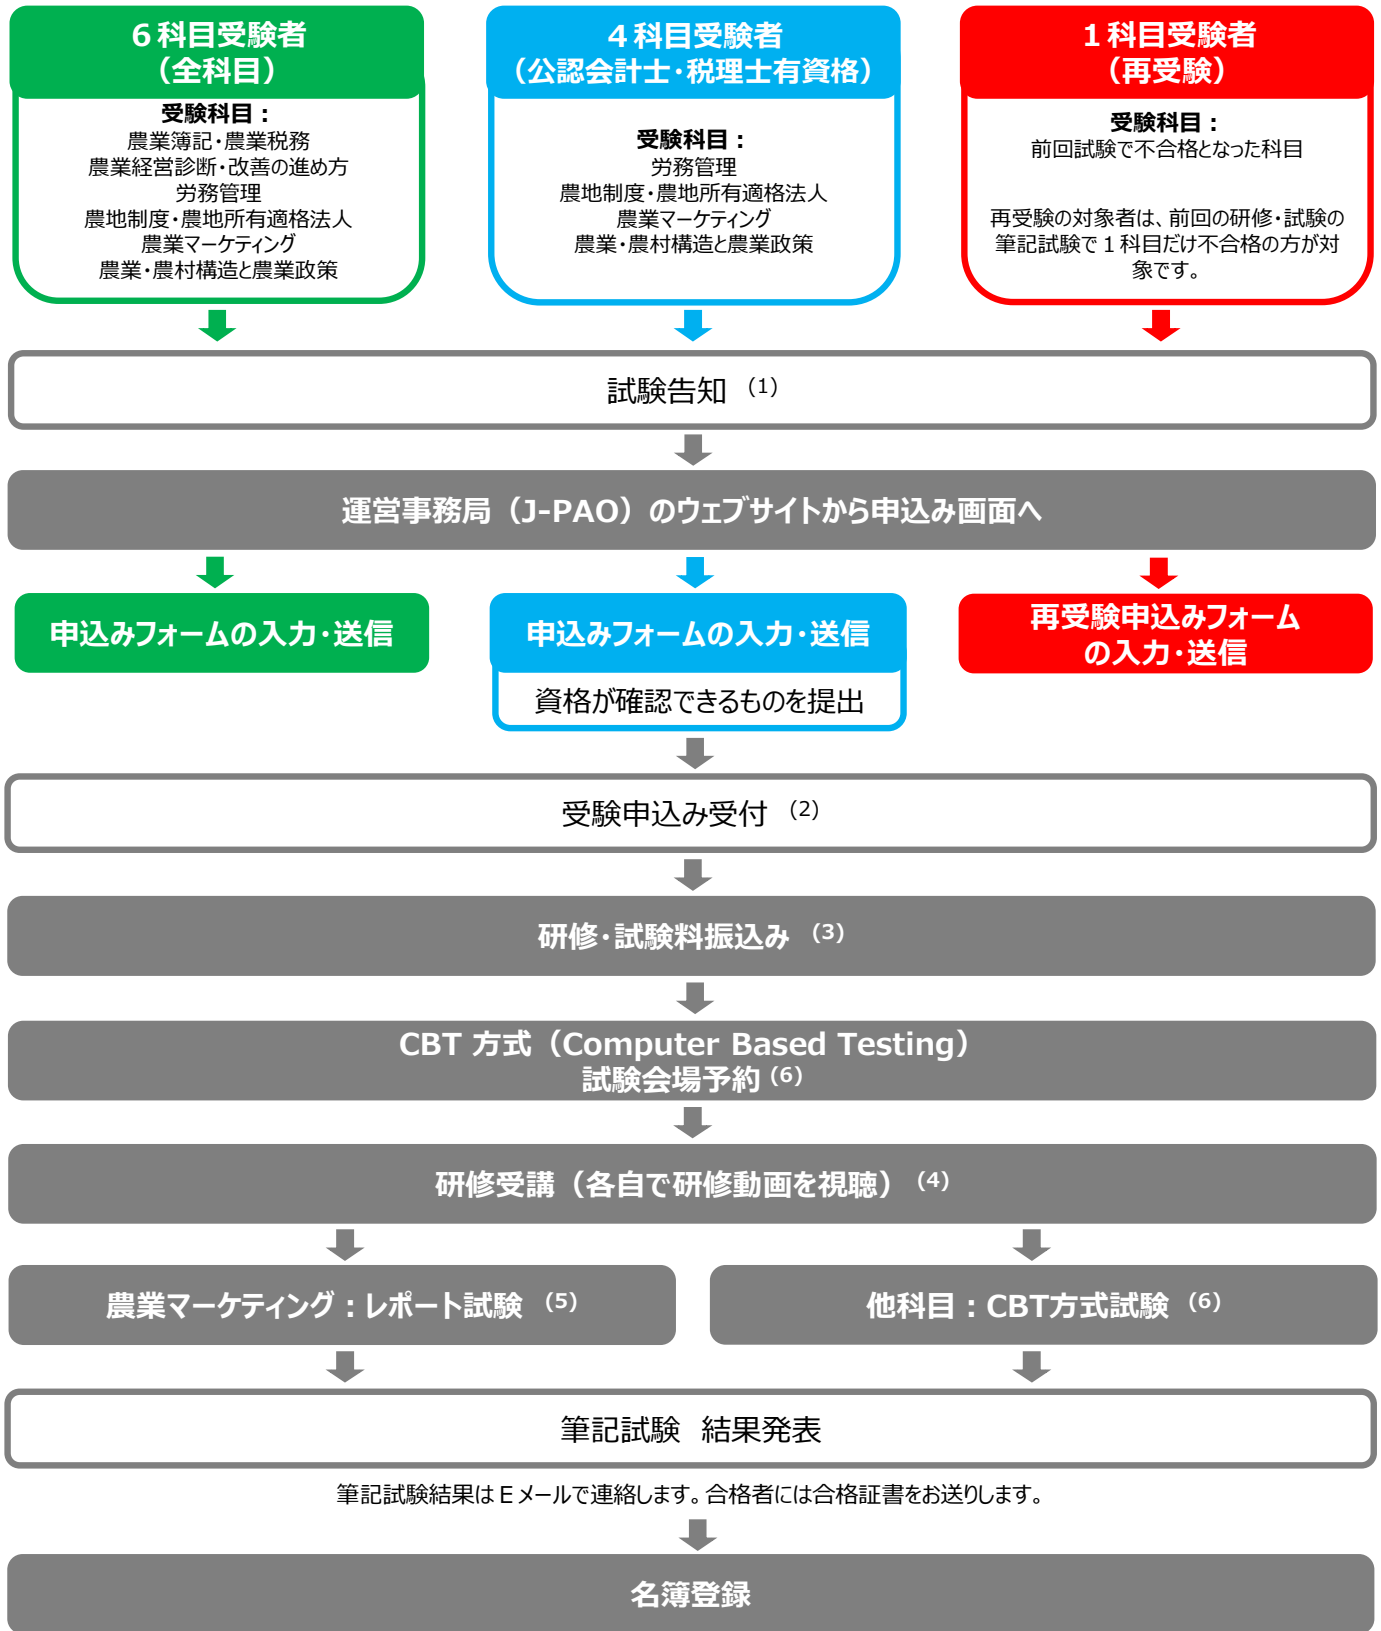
6科目受験者
（全科目）

受験科目：
農業簿記・農業税務
農業経営診断・改善の進め方
労務管理
農地制度・農地所有適格法人
農業マーケティング
農業・農村構造と農業政策

4科目受験者
（公認会計士・税理士有資格）

受験科目：
労務管理
農地制度・農地所有適格法人
農業マーケティング
農業・農村構造と農業政策

1科目受験者
（再受験）

受験科目：
前回試験で不合格となった科目

再受験の対象者は、前回の研修・試験の筆記試験で1科目だけ不合格の方が対象です。

試験告知 (1)

運営事務局（J-PAO）のウェブサイトから申込み画面へ

申込みフォームの入力・送信

申込みフォームの入力・送信

資格が確認できるものを提出

再受験申込みフォームの入力・送信

受験申込み受付 (2)

研修・試験料振込み (3)

CBT 方式（Computer Based Testing）
試験会場予約 (6)

研修受講（各自で研修動画を視聴） (4)

農業マーケティング：レポート試験 (5)

他科目：CBT方式試験 (6)

筆記試験　結果発表

筆記試験結果はEメールで連絡します。合格者には合格証書をお送りします。

名簿登録